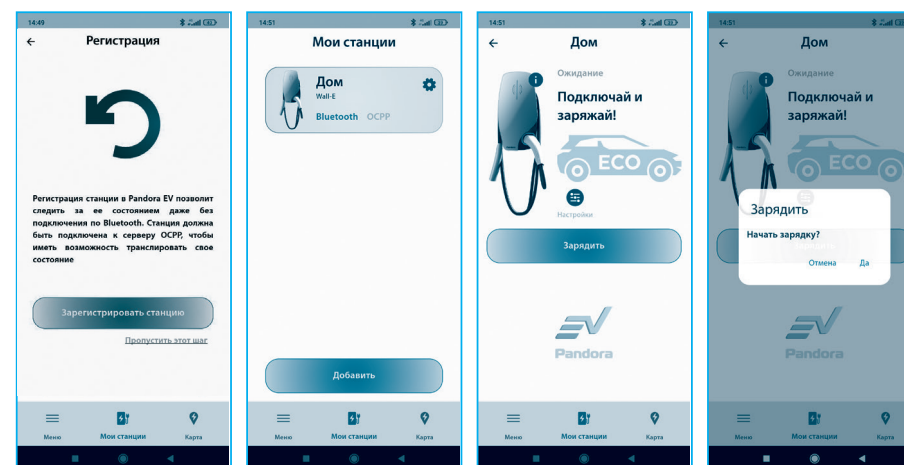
14:49

Регистрация

Регистрация станции в Pandora EV позволит следить за ее состоянием даже без подключения по Bluetooth. Станция должна быть подключена к серверу OCPP, чтобы иметь возможность транслировать свое состояние

Зарегистрировать станцию

Пропустить этот шаг

Меню Мои станции Карта

14:51

Мои станции

Дом
Wall-E
Bluetooth OCPP

Добавить

Меню Мои станции Карта

14:51

Дом

Ожидание

Подключай и заряжай!

ECO

Настройки

Зарядить

Pandora

Меню Мои станции Карта

14:51

Дом

Ожидание

Подключай и заряжай!

ECO

Зарядить

Начать зарядку?

Отмена Да

Pandora

Меню Мои станции Карта